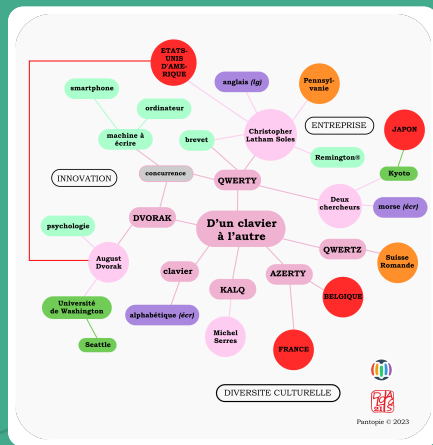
D'un clavier à l'autre

ETATS-UNIS D'AMERIQUE

anglais (lg)

Pennsylvanie

smartphone

ordinateur

machine à écrire

brevet

Christopher Latham Soles

ENTREPRISE

JAPON

Remington®

INNOVATION

concurrence

QWERTY

Kyoto

Deux chercheurs

morse (écr)

psychologie

DVORAK

QWERTZ

August Dvorak

clavier

AZERTY

Suisse Romande

KALQ

BELGIQUE

Université de Washington

alphabétique (écr)

Seattle

Michel Serres

FRANCE

DIVERSITE CULTURELLE

Pantopie © 2023